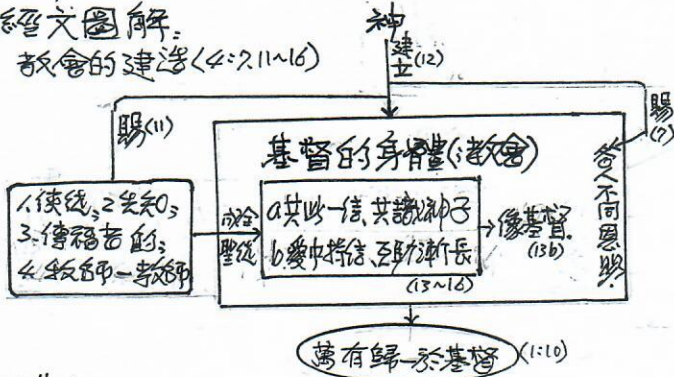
經文圖解：
教會的建造(4:7,11~16)

神
建立(12)

賜(11)

基督的身體(教會)

1.使徒 2.先知 3.傳福音的 4.牧師—教師

成全聖徒

a.共此一信,共識神子
b.愛中持信,互助漸長
(13~16)

像基督(13b)

各人不同恩賜

賜(7)

萬有歸一於基督(1:10)